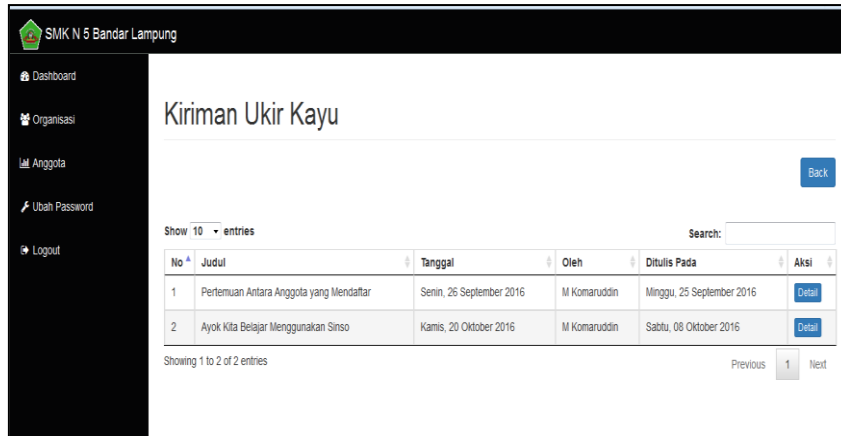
SMK N 5 Bandar Lampung

Dashboard

Organisasi

Anggota

Ubah Password

Logout

Kiriman Ukir Kayu

Back

Show 10 entries

Search:

| No | Judul | Tanggal | Oleh | Ditulis Pada | Aksi |
|---|---|---|---|---|---|
| 1 | Pertemuan Antara Anggota yang Mendaftar | Senin, 26 September 2016 | M Komaruddin | Minggu, 25 September 2016 | Detail |
| 2 | Ayok Kita Belajar Menggunakan Sinso | Kamis, 20 Oktober 2016 | M Komaruddin | Sabtu, 08 Oktober 2016 | Detail |

Showing 1 to 2 of 2 entries

Previous 1 Next